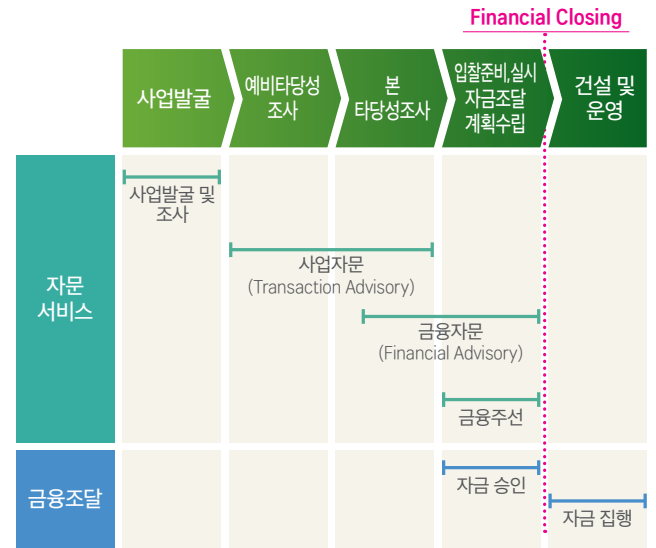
Financial Closing

사업발굴

예비타당성 조사

본 타당성조사

입찰준비,실시 자금조달 계획수립

건설 및 운영

자문 서비스

사업발굴 및 조사

사업자문 (Transaction Advisory)

금융자문 (Financial Advisory)

금융주선

금융조달

자금 승인

자금 집행